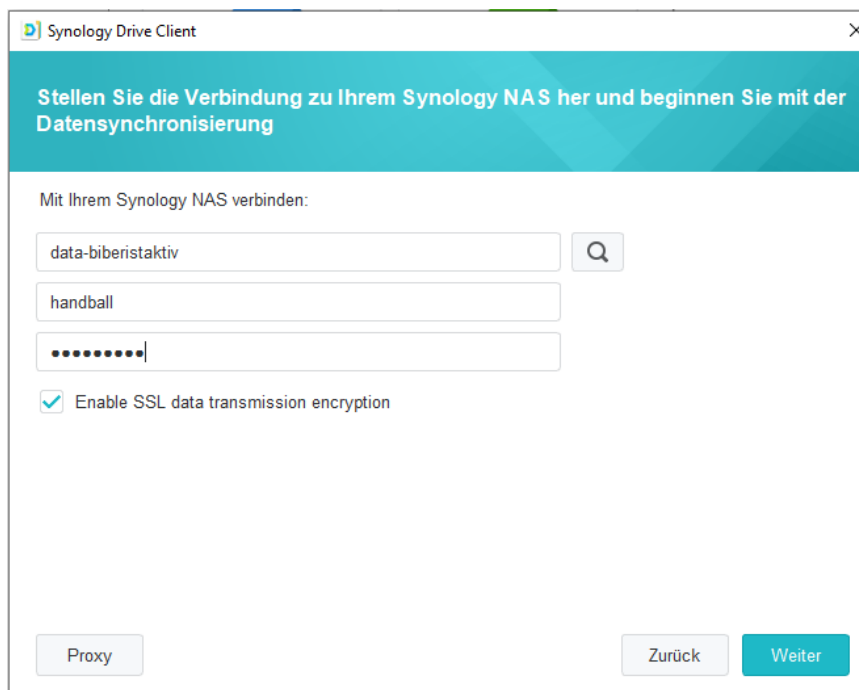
Synology Drive Client

Stellen Sie die Verbindung zu Ihrem Synology NAS her und beginnen Sie mit der Datensynchronisierung

Mit Ihrem Synology NAS verbinden:

data-biberistaktiv

handball

•••••••••

Enable SSL data transmission encryption

Proxy

Zurück

Weiter